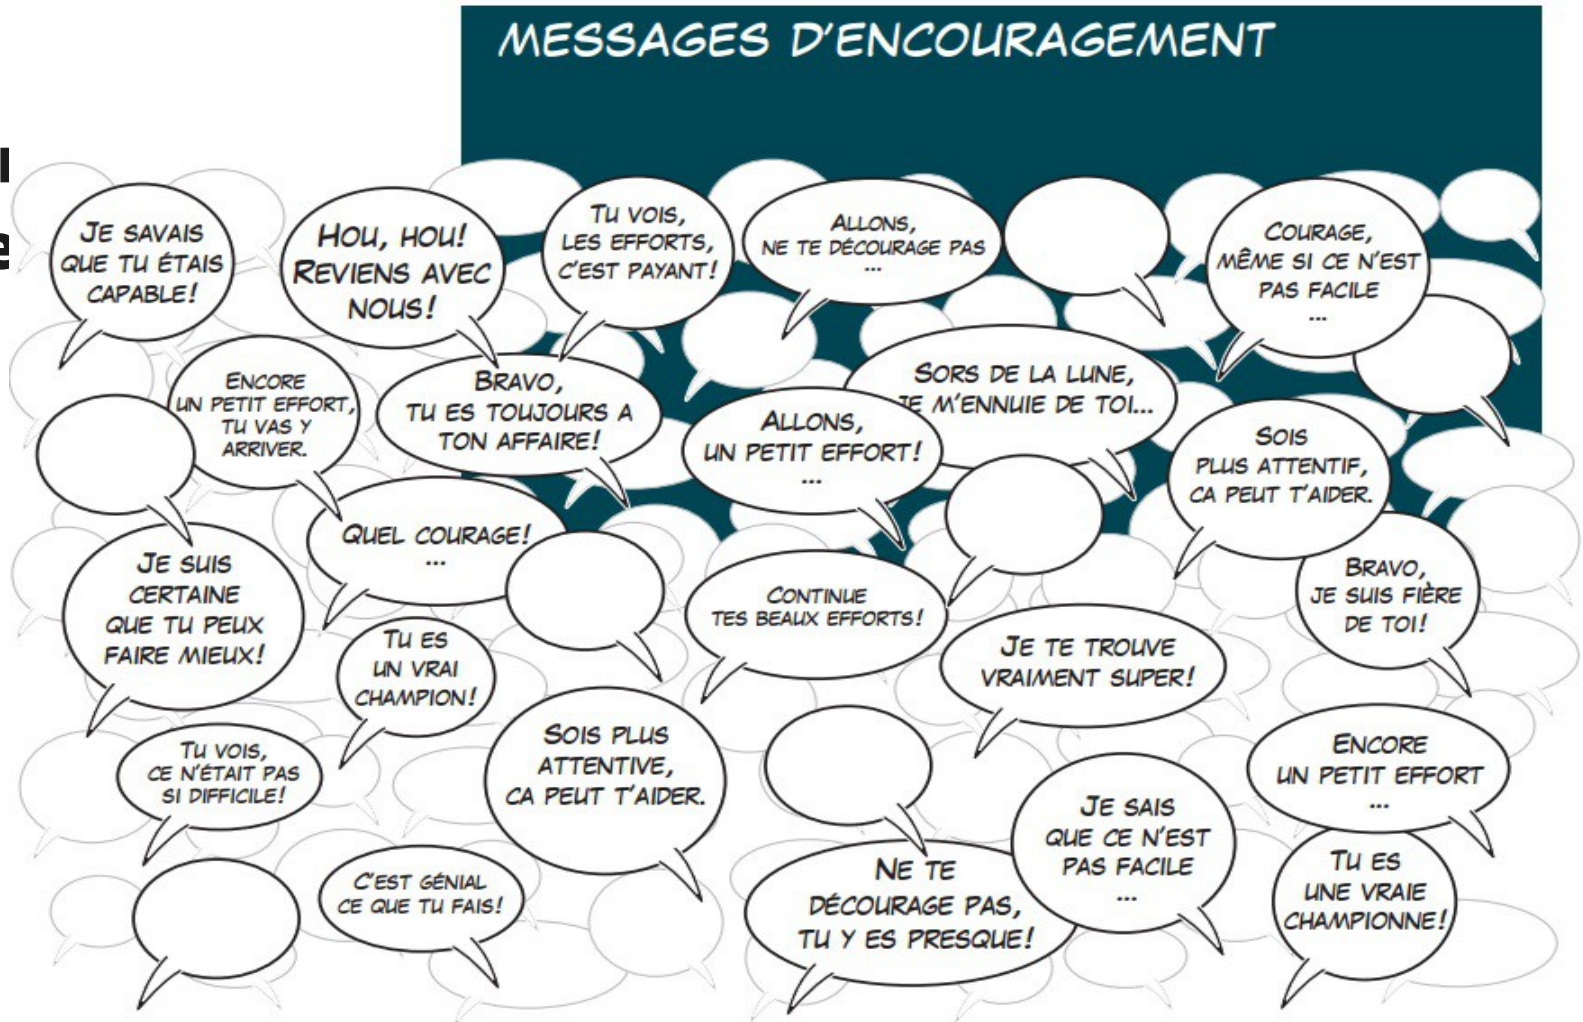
MESSAGES D'ENCOURAGEMENT

JE SAVAIS QUE TU ÉTAIS CAPABLE!

HOU, HOU! REVIENS AVEC NOUS!

TU VOIS, LES EFFORTS, C'EST PAYANT!

ALLONS, NE TE DÉCOURAGE PAS ...

COURAGE, MÊME SI CE N'EST PAS FACILE ...

ENCORE UN PETIT EFFORT, TU VAS Y ARRIVER.

BRAVO, TU ES TOUJOURS A TON AFFAIRE!

SORS DE LA LUNE, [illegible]E M'ENNUIE DE TOI...

ALLONS, UN PETIT EFFORT! ...

SOIS PLUS ATTENTIF, CA PEUT T'AIDER.

QUEL COURAGE! ...

JE SUIS CERTAINE QUE TU PEUX FAIRE MIEUX!

CONTINUE TES BEAUX EFFORTS!

BRAVO, JE SUIS FIÈRE DE TOI!

TU ES UN VRAI CHAMPION!

JE TE TROUVE VRAIMENT SUPER!

TU VOIS, CE N'ÉTAIT PAS SI DIFFICILE!

SOIS PLUS ATTENTIVE, CA PEUT T'AIDER.

ENCORE UN PETIT EFFORT ...

JE SAIS QUE CE N'EST PAS FACILE ...

C'EST GÉNIAL CE QUE TU FAIS!

NE TE DÉCOURAGE PAS, TU Y ES PRESQUE!

TU ES UNE VRAIE CHAMPIONNE!